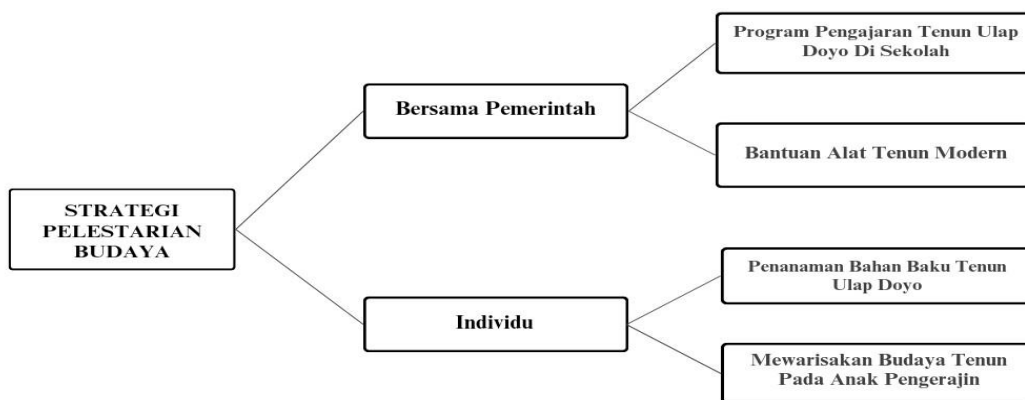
STRATEGI PELESTARIAN BUDAYA

Bersama Pemerintah

Program Pengajaran Tenun Ulap Doyo Di Sekolah

Bantuan Alat Tenun Modern

Individu

Penanaman Bahan Baku Tenun Ulap Doyo

Mewarisakan Budaya Tenun Pada Anak Pengerajin